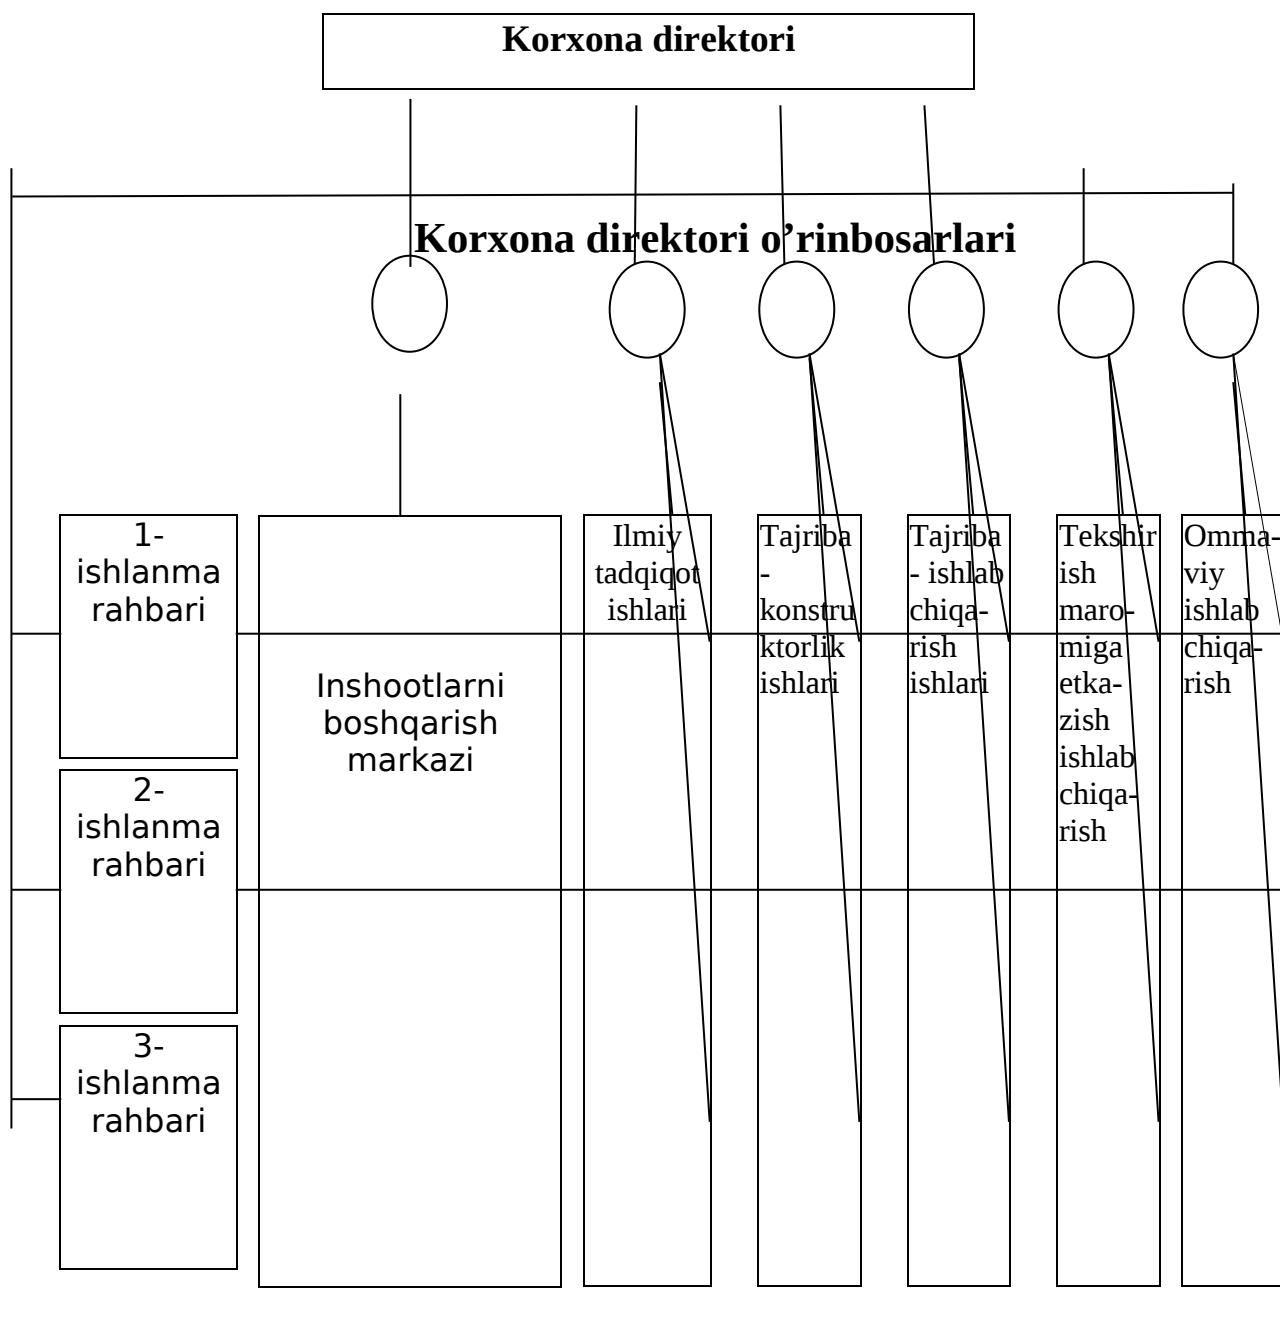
Korxona direktori

Korxona direktori o'rinbosarlari

1-ishlanma rahbari

2-ishlanma rahbari

3-ishlanma rahbari

Inshootlarni boshqarish markazi

Ilmiy tadqiqot ishlari

Tajriba-konstruktorlik ishlari

Tajriba-ishlab chiqarish ishlari

Tekshirish maromiga etkazish ishlab chiqarish

Ommaviy ishlab chiqarish